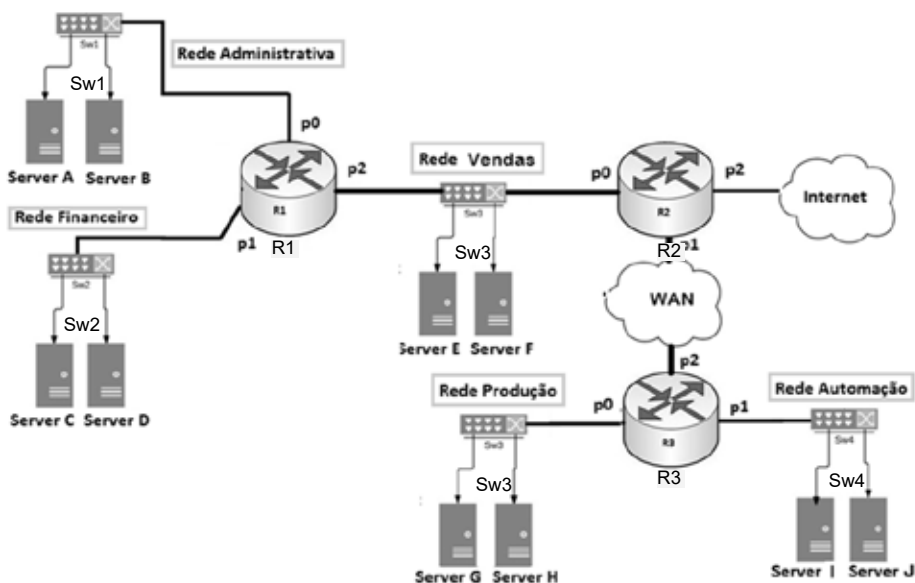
Sw1

Rede Administrativa

Sw1

p0

Server A Server B

p2

R1

Rede Vendas

p0

R2

p2

Internet

Rede Financeiro

p1

R1

Sw3

Sw3

R2

p1

Sw2

WAN

Sw2

Server E Server F

p2

Rede Produção

Rede Automação

Server C Server D

p0

p1

Sw3

R3

Sw4

R3

Sw3

Sw4

Server G Server H

Server I Server J